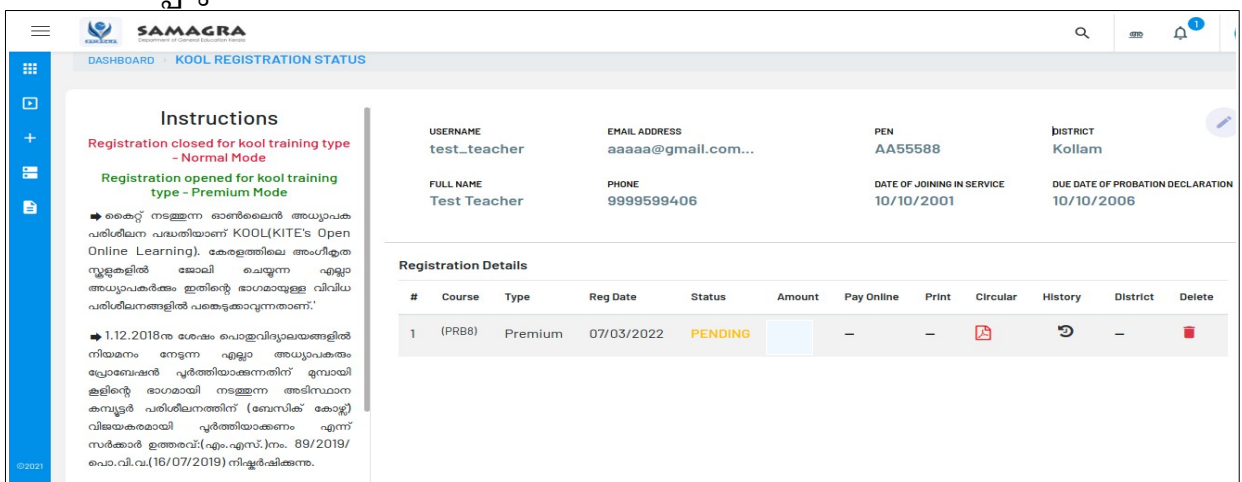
SAMAGRA
Department of General Education Kerala

DASHBOARD › KOOL REGISTRATION STATUS

Instructions
Registration closed for kool training type - Normal Mode
Registration opened for kool training type - Premium Mode

➡ കൈറ്റ് നടത്തുന്ന ഓൺലൈൻ അധ്യാപക പരിശീലന പദ്ധതിയാണ് KOOL(KITE's Open Online Learning). കേരളത്തിലെ അംഗീകൃത സ്കൂളുകളിൽ ജോലി ചെയ്യുന്ന എല്ലാ അധ്യാപകർക്കും ഇതിന്റെ ഭാഗമായുള്ള വിവിധ പരിശീലനങ്ങളിൽ പങ്കെടുക്കാവുന്നതാണ്.'

➡ 1.12.2018ന് ശേഷം പൊതുവിദ്യാലയങ്ങളിൽ നിയമനം നേടുന്ന എല്ലാ അധ്യാപകരും പ്രൊബേഷൻ പൂർത്തിയാക്കുന്നതിന് മുമ്പായി കൂളിന്റെ ഭാഗമായി നടത്തുന്ന അടിസ്ഥാന കമ്പ്യൂട്ടർ പരിശീലനത്തിന് (ബേസിക് കോഴ്സ്) വിജയകരമായി പൂർത്തിയാക്കണം എന്ന് സർക്കാർ ഉത്തരവ്:(എം.എസ്.)നം. 89/2019/ പൊ.വി.വ.(16/07/2019) നിഷ്കർഷിക്കുന്നു.

©2021

USERNAME
test_teacher
EMAIL ADDRESS
aaaaa@gmail.com...
PEN
AA55588
DISTRICT
Kollam
FULL NAME
Test Teacher
PHONE
9999599406
DATE OF JOINING IN SERVICE
10/10/2001
DUE DATE OF PROBATION DECLARATION
10/10/2006

Registration Details

| # | Course | Type | Reg Date | Status | Amount | Pay Online | Print | Circular | History | District | Delete |
|---|---|---|---|---|---|---|---|---|---|---|---|
| 1 | (PRB8) | Premium | 07/03/2022 | PENDING | | – | – | | | – | |